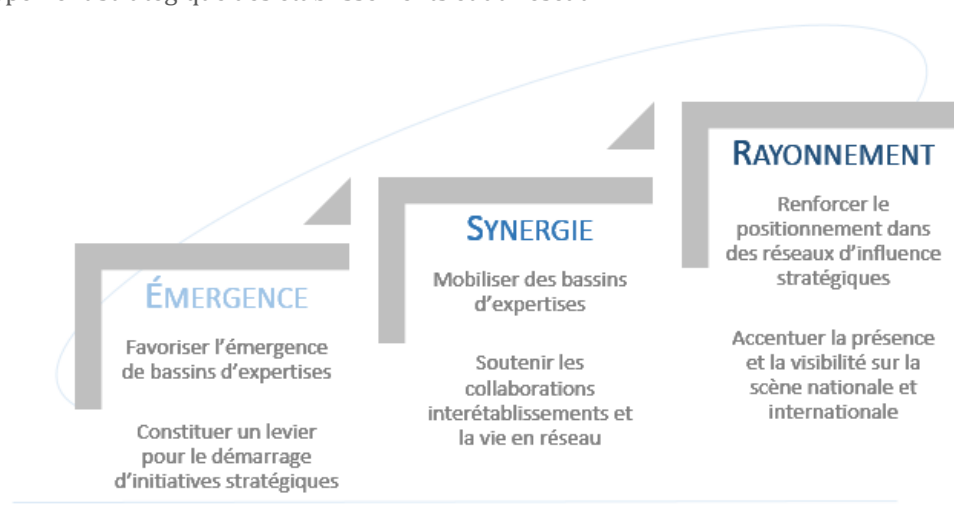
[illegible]

ÉMERGENCE

Favoriser l'émergence de bassins d'expertises

Constituer un levier pour le démarrage d'initiatives stratégiques

SYNERGIE

Mobiliser des bassins d'expertises

Soutenir les collaborations interétablissements et la vie en réseau

RAYONNEMENT

Renforcer le positionnement dans des réseaux d'influence stratégiques

Accentuer la présence et la visibilité sur la scène nationale et internationale